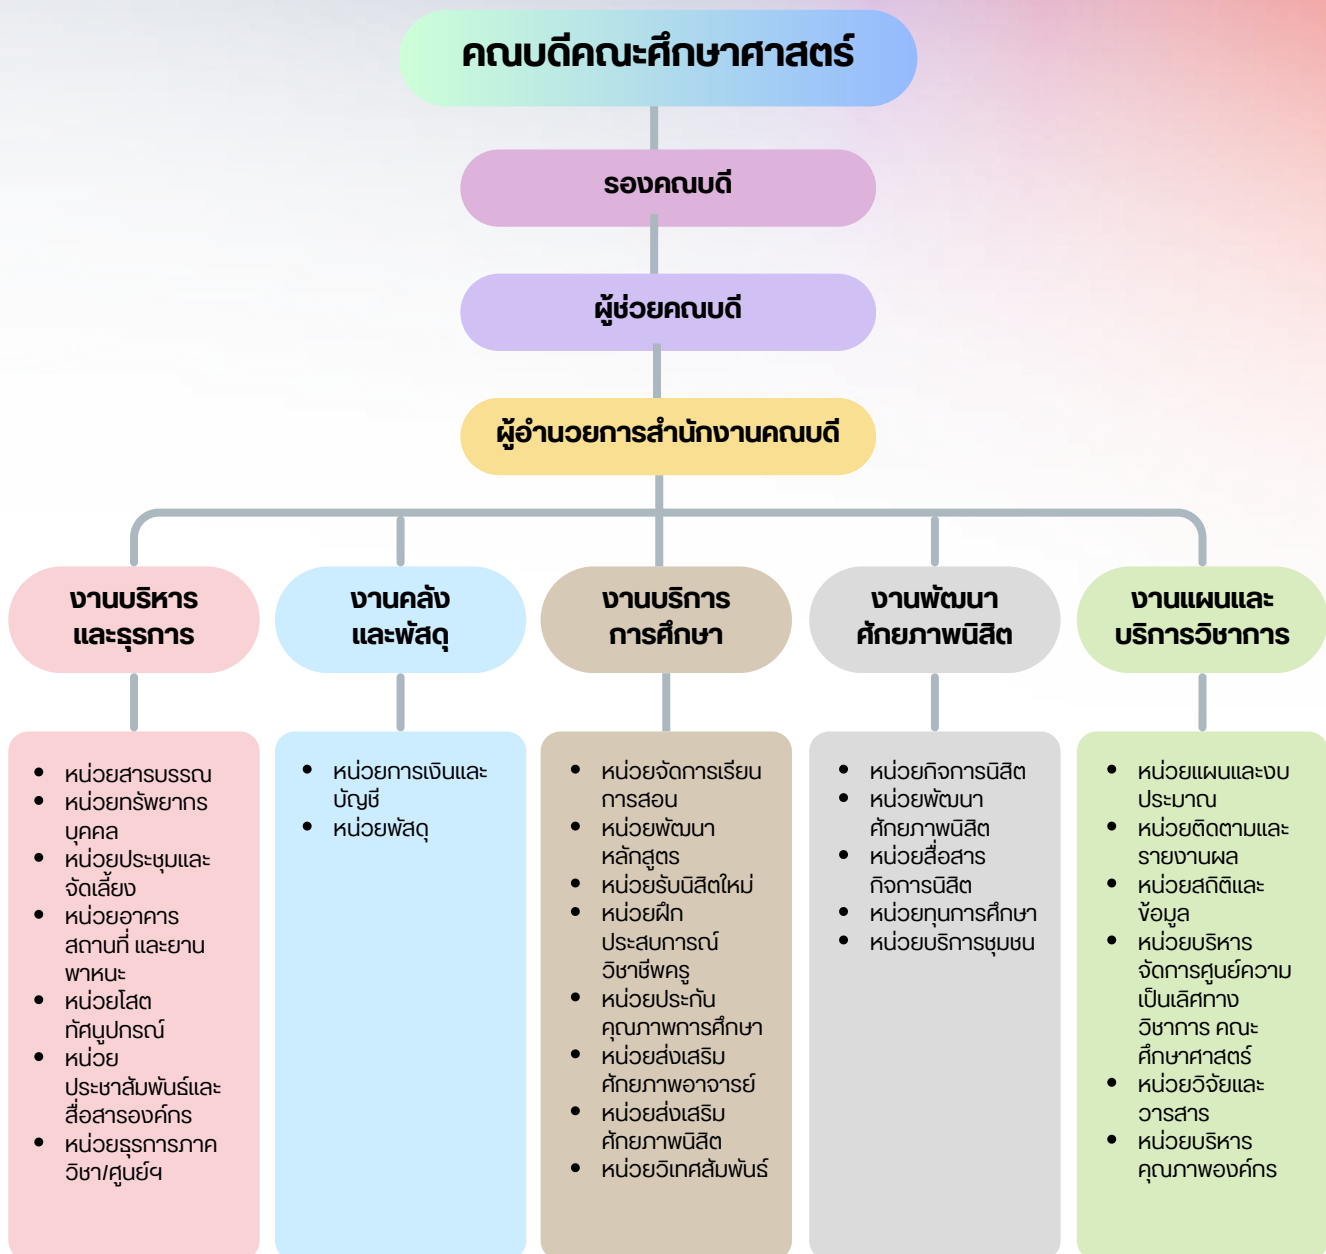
คณบดีคณะศึกษาศาสตร์

รองคณบดี

ผู้ช่วยคณบดี

ผู้อำนวยการสำนักงานคณบดี

งานบริหารและธุรการ

- หน่วยสารบรรณ
- หน่วยทรัพยากรบุคคล
- หน่วยประชุมและจัดเลี้ยง
- หน่วยอาคารสถานที่ และยานพาหนะ
- หน่วยโสตทัศนูปกรณ์
- หน่วยประชาสัมพันธ์และสื่อสารองค์กร
- หน่วยธุรการภาควิชา/ศูนย์ฯ

งานคลังและพัสดุ

- หน่วยการเงินและบัญชี
- หน่วยพัสดุ

งานบริการการศึกษา

- หน่วยจัดการเรียนการสอน
- หน่วยพัฒนาหลักสูตร
- หน่วยรับนิสิตใหม่
- หน่วยฝึกประสบการณ์วิชาชีพครู
- หน่วยประกันคุณภาพการศึกษา
- หน่วยส่งเสริมศักยภาพอาจารย์
- หน่วยส่งเสริมศักยภาพนิสิต
- หน่วยวิเทศสัมพันธ์

งานพัฒนาศักยภาพนิสิต

- หน่วยกิจการนิสิต
- หน่วยพัฒนาศักยภาพนิสิต
- หน่วยสื่อสารกิจการนิสิต
- หน่วยทุนการศึกษา
- หน่วยบริการชุมชน

งานแผนและบริการวิชาการ

- หน่วยแผนและงบประมาณ
- หน่วยติดตามและรายงานผล
- หน่วยสถิติและข้อมูล
- หน่วยบริหารจัดการศูนย์ความเป็นเลิศทางวิชาการ คณะศึกษาศาสตร์
- หน่วยวิจัยและวารสาร
- หน่วยบริหารคุณภาพองค์กร